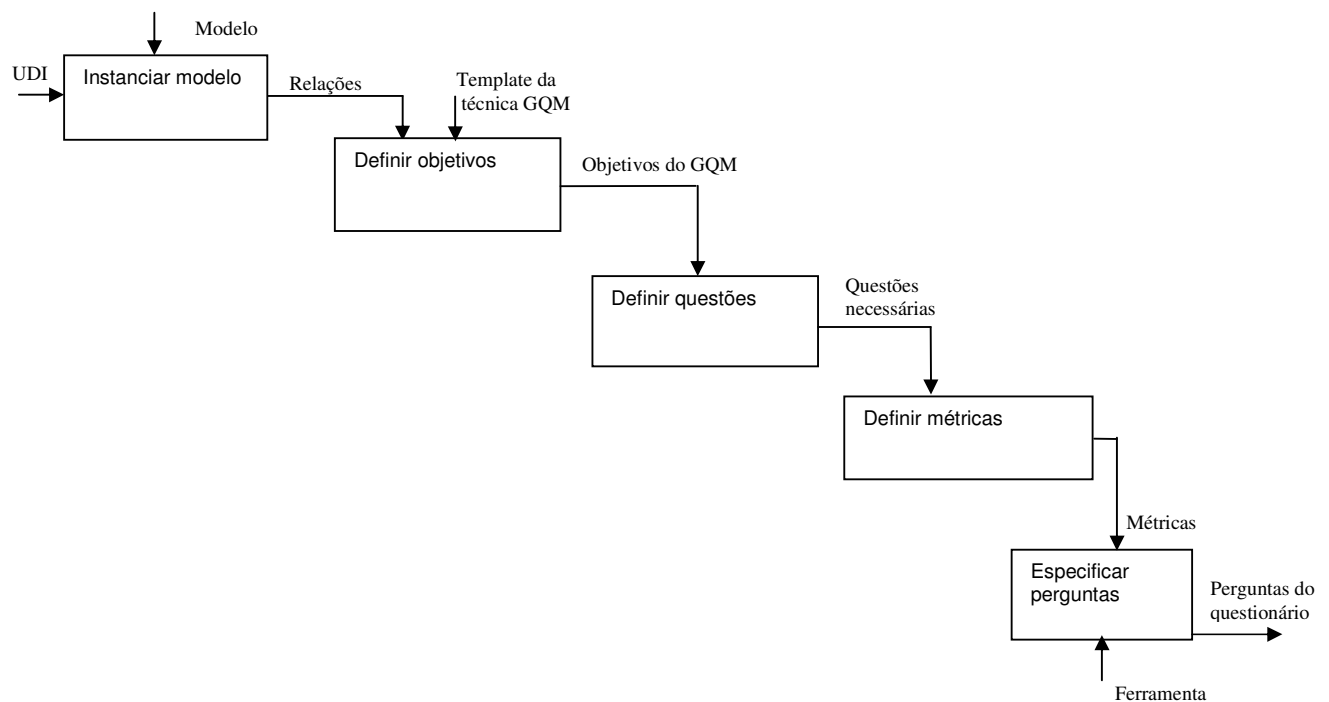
Modelo

UDI

Instanciar modelo

Relações

Template da técnica GQM

Definir objetivos

Objetivos do GQM

Definir questões

Questões necessárias

Definir métricas

Métricas

Especificar perguntas

Perguntas do questionário

Ferramenta